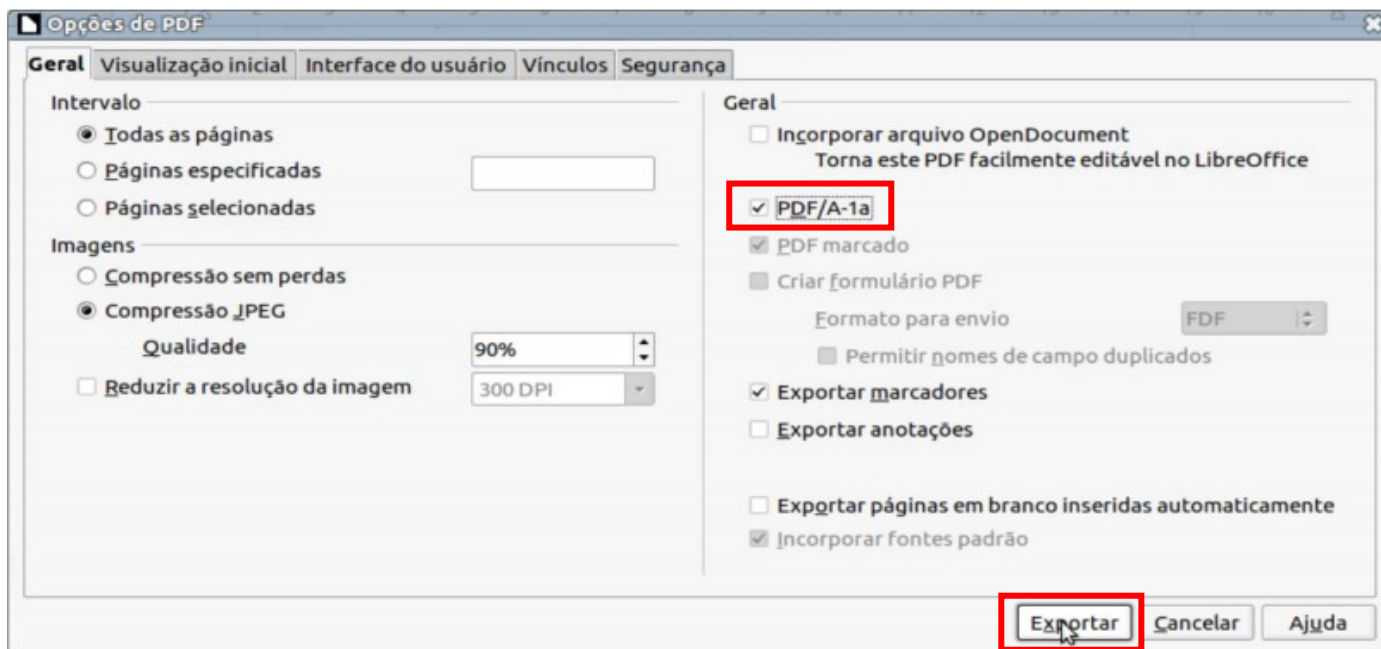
Opções de PDF

Geral | Visualização inicial | Interface do usuário | Vínculos | Segurança

Intervalo
Todas as páginas
Páginas especificadas
Páginas selecionadas

Imagens
Compressão sem perdas
Compressão JPEG
Qualidade 90%
Reduzir a resolução da imagem 300 DPI

Geral
Incorporar arquivo OpenDocument
Torna este PDF facilmente editável no LibreOffice
PDF/A-1a
PDF marcado
Criar formulário PDF
Formato para envio FDF
Permitir nomes de campo duplicados
Exportar marcadores
Exportar anotações

Exportar páginas em branco inseridas automaticamente
Incorporar fontes padrão

Exportar | Cancelar | Ajuda